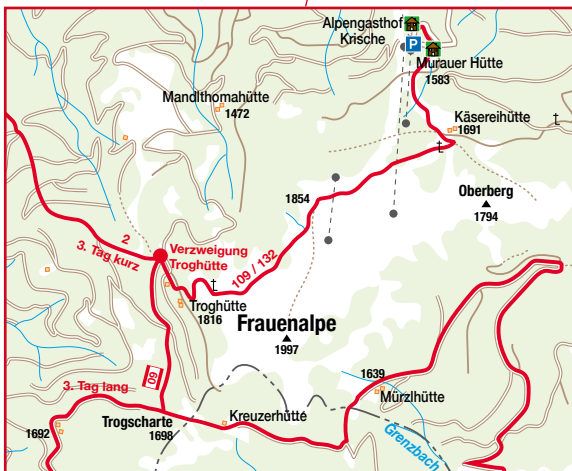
Alpengasthof Krische

P

Murauer Hütte
1583

Mandlthomahütte
1472

Käsereihütte
1691

Oberberg
1794

1854

2

3. Tag kurz

Verzweigung Troghütte

109 / 132

Troghütte
1816

Frauenalpe
1997

3. Tag lang

09

1639

Mürzlhütte

1692

Trogscharte
1698

Kreuzerhütte

Grenzbach